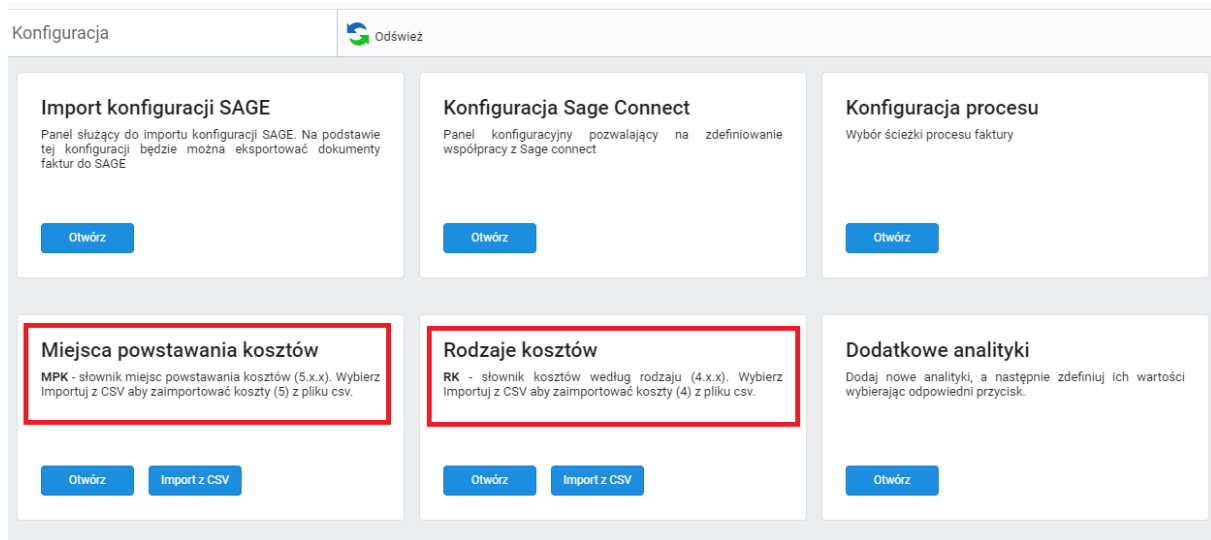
Konfiguracja

Odśwież

Import konfiguracji SAGE

Panel służący do importu konfiguracji SAGE. Na podstawie tej konfiguracji będzie można eksportować dokumenty faktur do SAGE

Otwórz

Konfiguracja Sage Connect

Panel konfiguracyjny pozwalający na zdefiniowanie współpracy z Sage connect

Otwórz

Konfiguracja procesu

Wybór ścieżki procesu faktury

Otwórz

Miejsca powstawania kosztów

MPK - słownik miejsc powstawania kosztów (5.x.x). Wybierz Importuj z CSV aby zaimportować koszty (5) z pliku csv.

Otwórz

Import z CSV

Rodzaje kosztów

RK - słownik kosztów według rodzaju (4.x.x). Wybierz Importuj z CSV aby zaimportować koszty (4) z pliku csv.

Otwórz

Import z CSV

Dodatkowe analityki

Dodaj nowe analityki, a następnie zdefiniuj ich wartości wybierając odpowiedni przycisk.

Otwórz